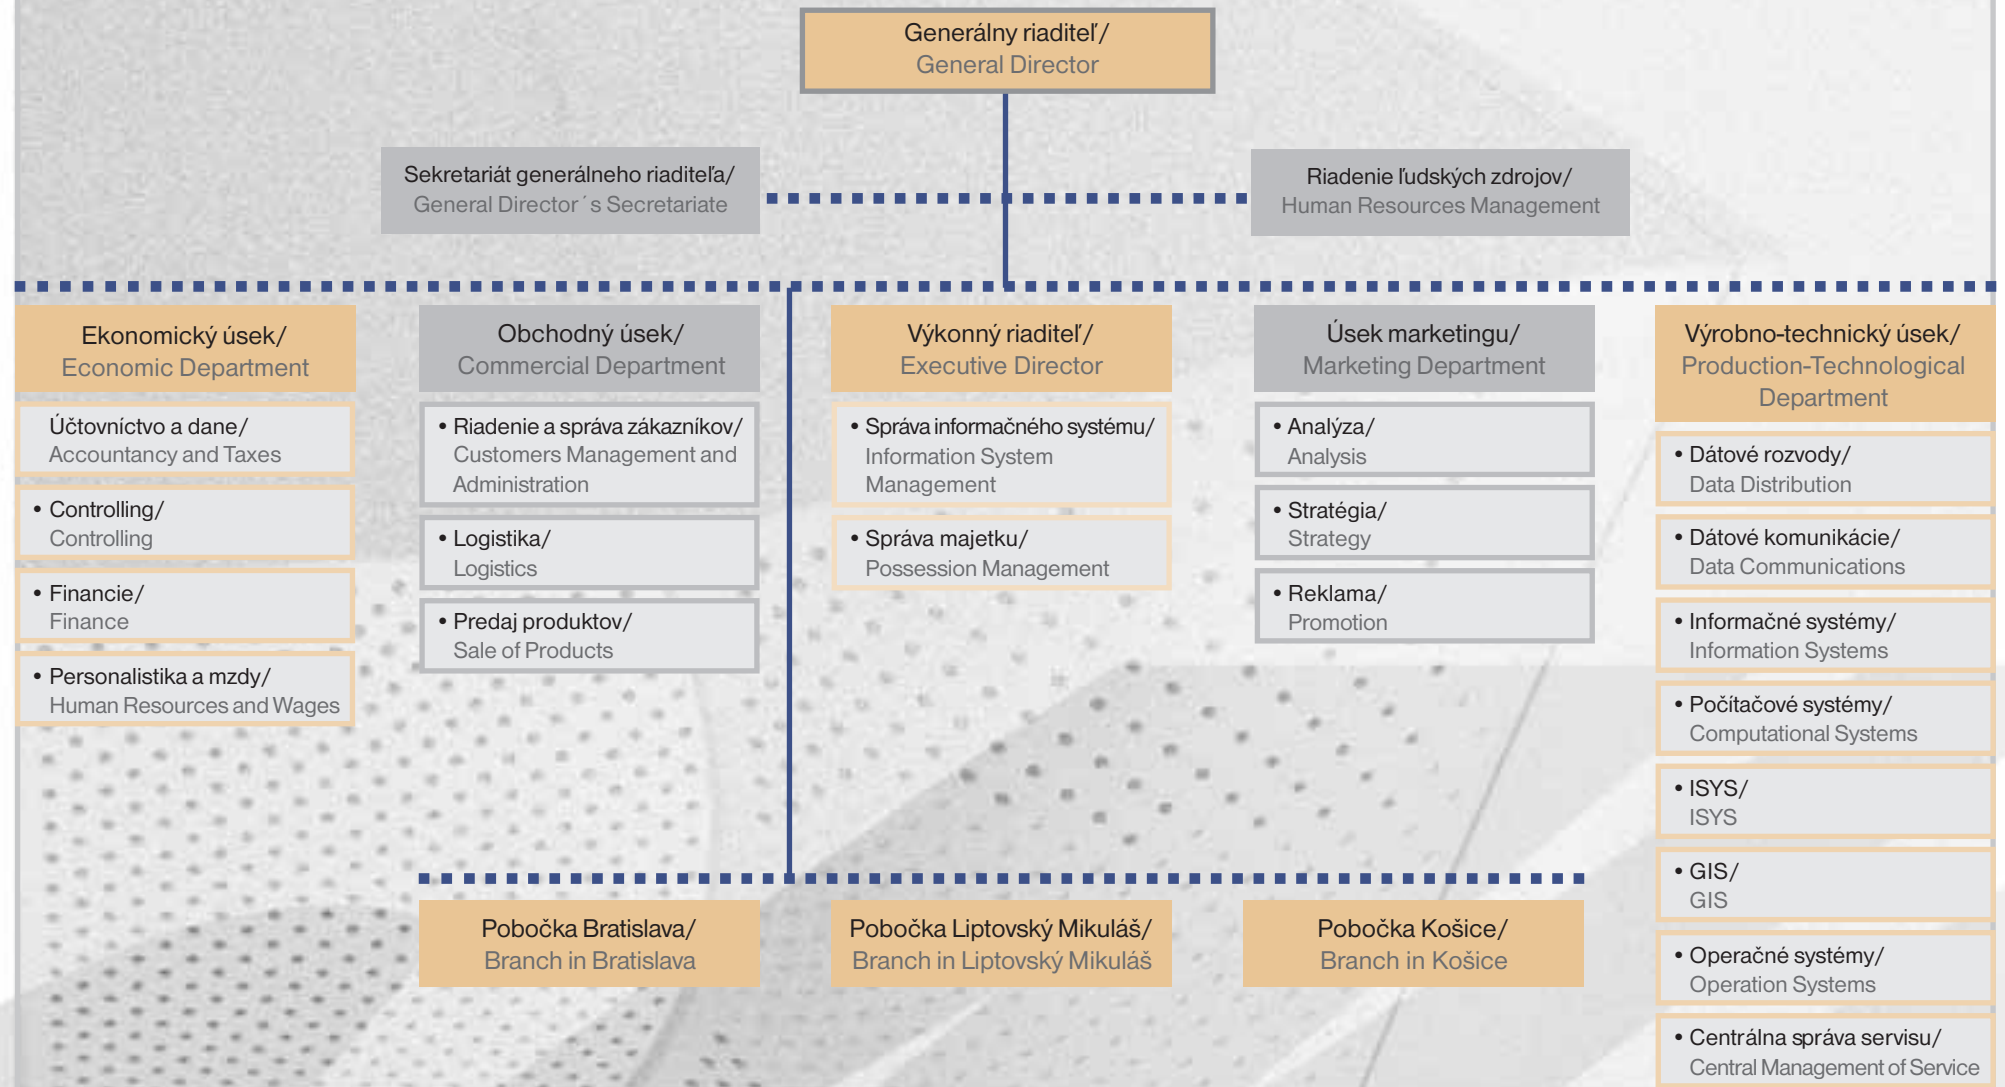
Generálny riaditeľ/
General Director

Sekretariát generálneho riaditeľa/
General Director´s Secretariate

Riadenie ľudských zdrojov/
Human Resources Management

Ekonomický úsek/
Economic Department

Účtovníctvo a dane/
Accountancy and Taxes

• Controlling/
Controlling

• Financie/
Finance

• Personalistika a mzdy/
Human Resources and Wages

Obchodný úsek/
Commercial Department

• Riadenie a správa zákazníkov/
Customers Management and Administration

• Logistika/
Logistics

• Predaj produktov/
Sale of Products

Výkonný riaditeľ/
Executive Director

• Správa informačného systému/
Information System Management

• Správa majetku/
Possession Management

Úsek marketingu/
Marketing Department

• Analýza/
Analysis

• Stratégia/
Strategy

• Reklama/
Promotion

Výrobno-technický úsek/
Production-Technological Department

• Dátové rozvody/
Data Distribution

• Dátové komunikácie/
Data Communications

• Informačné systémy/
Information Systems

• Počítačové systémy/
Computational Systems

• ISYS/
ISYS

• GIS/
GIS

• Operačné systémy/
Operation Systems

• Centrálna správa servisu/
Central Management of Service

Pobočka Bratislava/
Branch in Bratislava

Pobočka Liptovský Mikuláš/
Branch in Liptovský Mikuláš

Pobočka Košice/
Branch in Košice